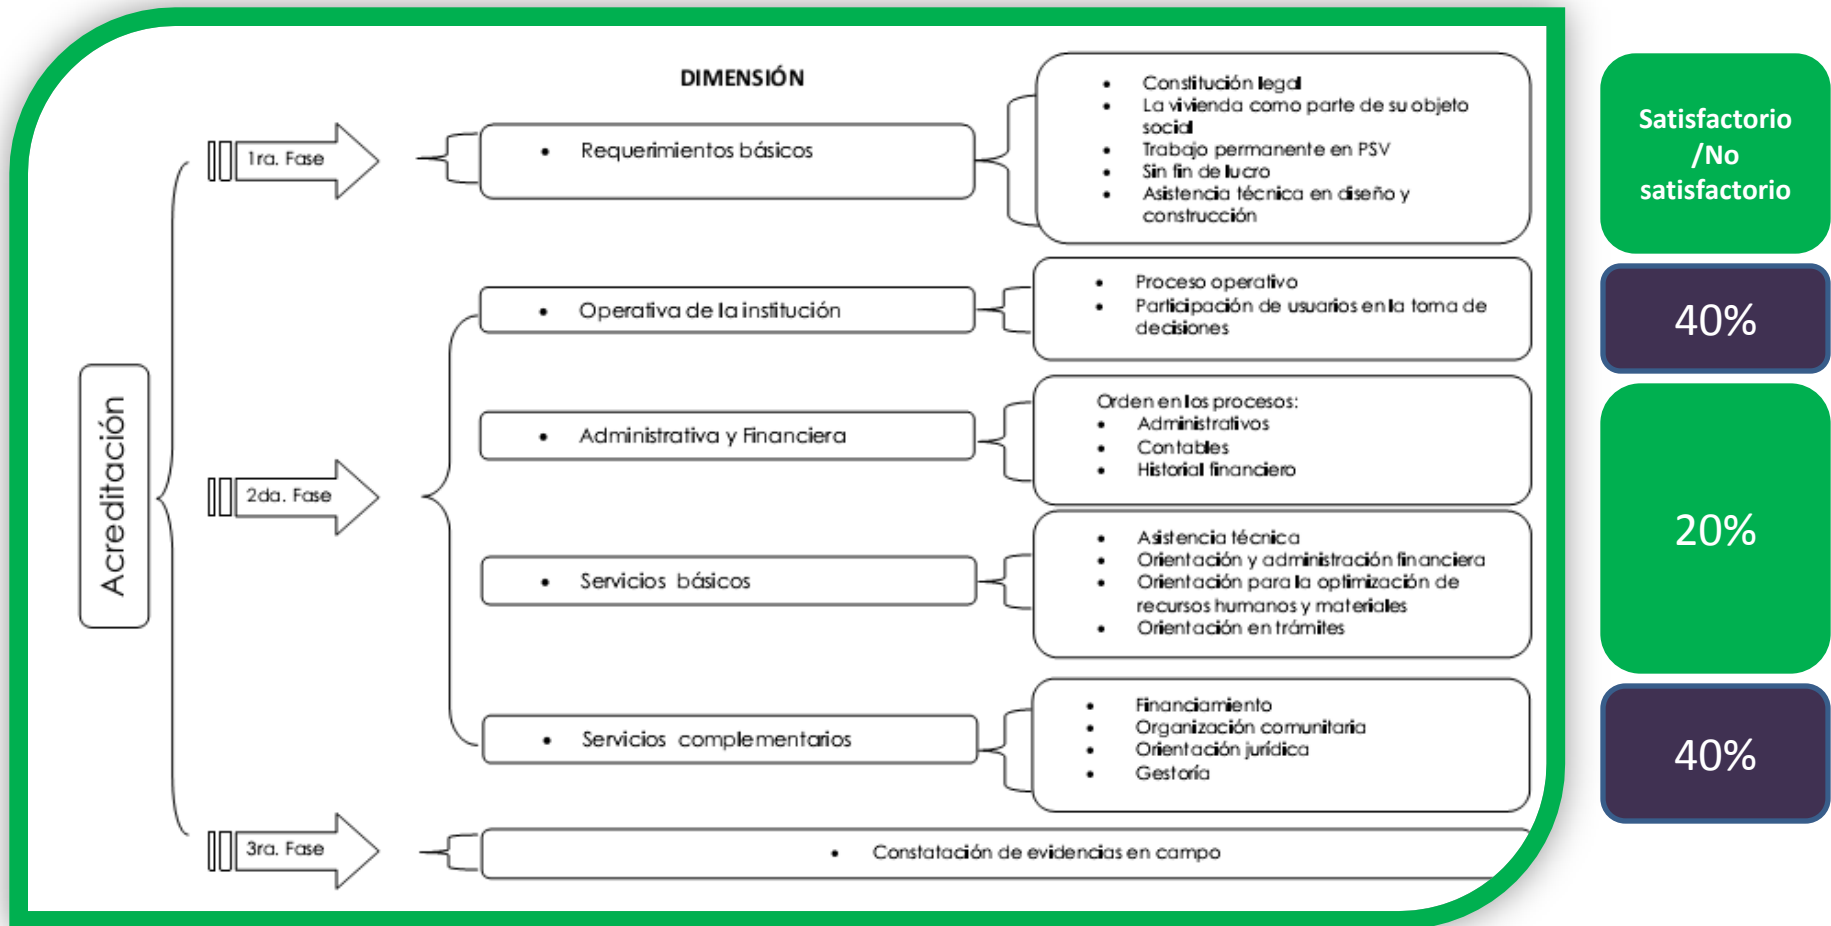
DIMENSIÓN

Acreditación

1ra. Fase

• Requerimientos básicos

• Constitución legal
• La vivienda como parte de su objeto social
• Trabajo permanente en PSV
• Sin fin de lucro
• Asistencia técnica en diseño y construcción

Satisfactorio /No satisfactorio

2da. Fase

• Operativa de la institución

• Proceso operativo
• Participación de usuarios en la toma de decisiones

40%

• Administrativa y Financiera

Orden en los procesos:
• Administrativos
• Contables
• Historial financiero

• Servicios básicos

• Asistencia técnica
• Orientación y administración financiera
• Orientación para la optimización de recursos humanos y materiales
• Orientación en trámites

20%

• Servicios complementarios

• Financiamiento
• Organización comunitaria
• Orientación jurídica
• Gestoría

40%

3ra. Fase

• Constatación de evidencias en campo